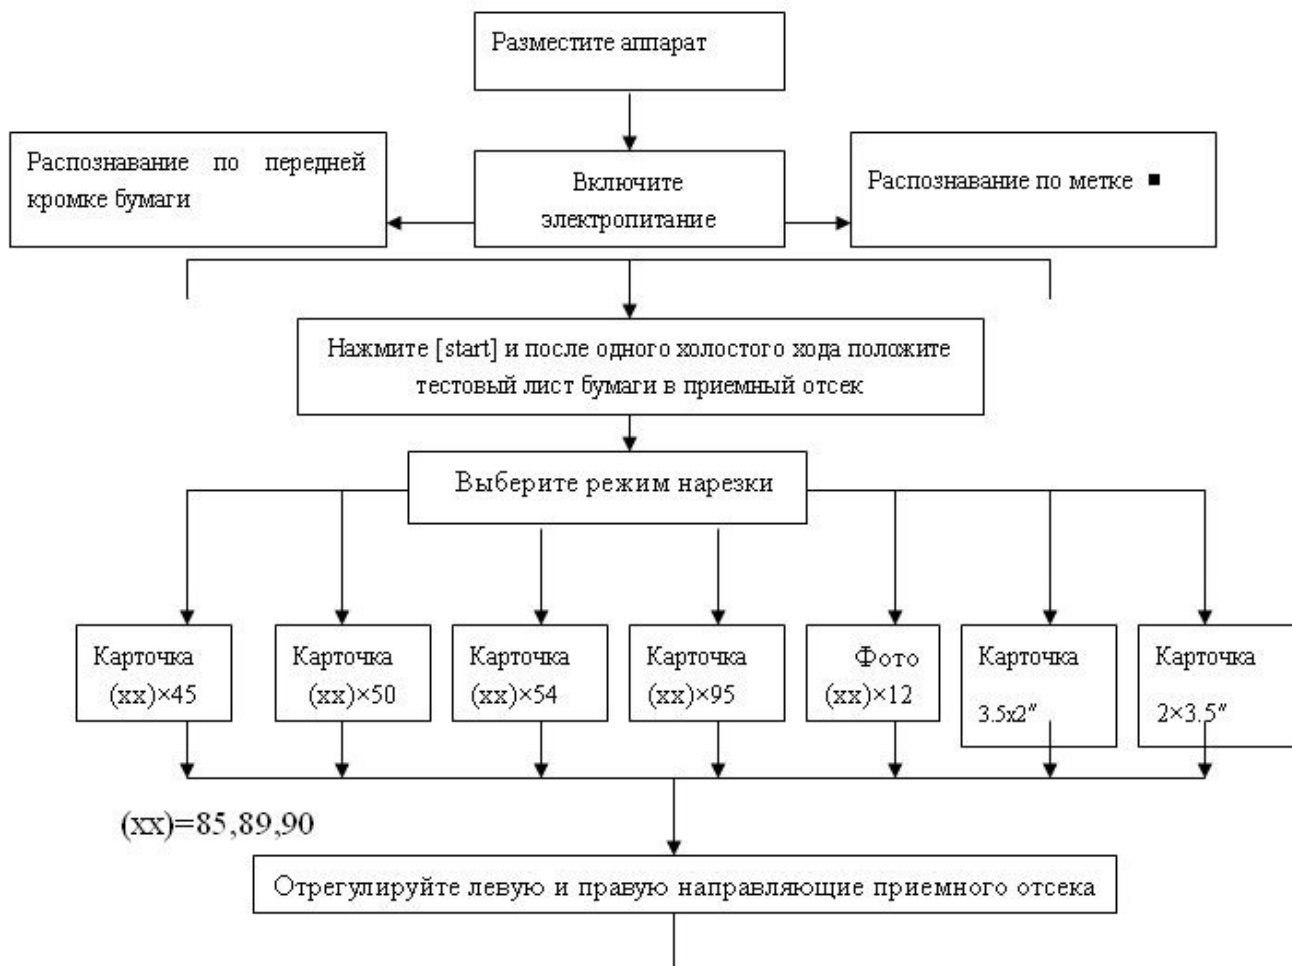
Разместите аппарат

Распознавание по передней кромке бумаги

Включите электропитание

Распознавание по метке ■

Нажмите [start] и после одного холостого хода положите тестовый лист бумаги в приемный отсек

Выберите режим нарезки

Карточка (хх)×45

Карточка (хх)×50

Карточка (хх)×54

Карточка (хх)×95

Фото (хх)×12

Карточка 3.5x2″

Карточка 2×3.5″

(хх)=85,89,90

Отрегулируйте левую и правую направляющие приемного отсека